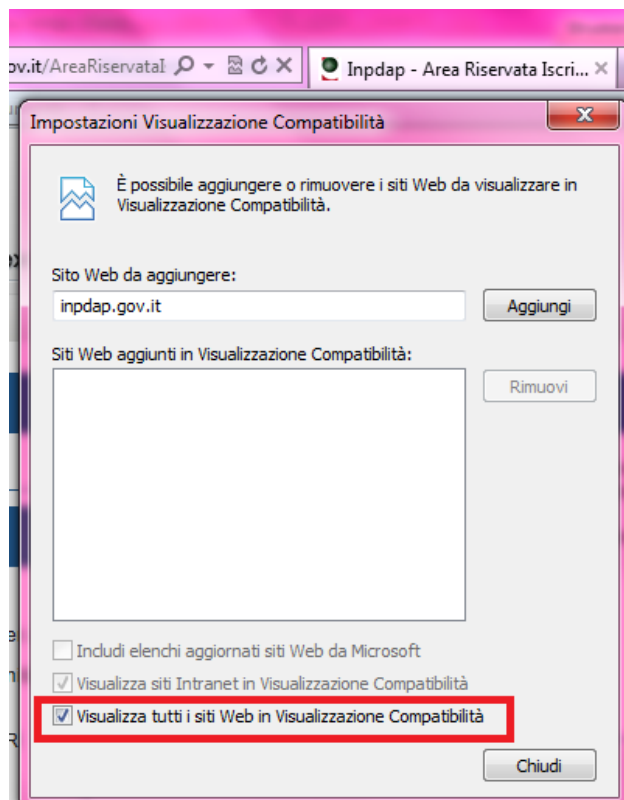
ov.it/AreaRiservata

Inpdap - Area Riservata Iscri...

Impostazioni Visualizzazione Compatibilità

È possibile aggiungere o rimuovere i siti Web da visualizzare in Visualizzazione Compatibilità.

Sito Web da aggiungere:

inpdap.gov.it

Aggiungi

Siti Web aggiunti in Visualizzazione Compatibilità:

Rimuovi

Includi elenchi aggiornati siti Web da Microsoft

Visualizza siti Intranet in Visualizzazione Compatibilità

Visualizza tutti i siti Web in Visualizzazione Compatibilità

Chiudi